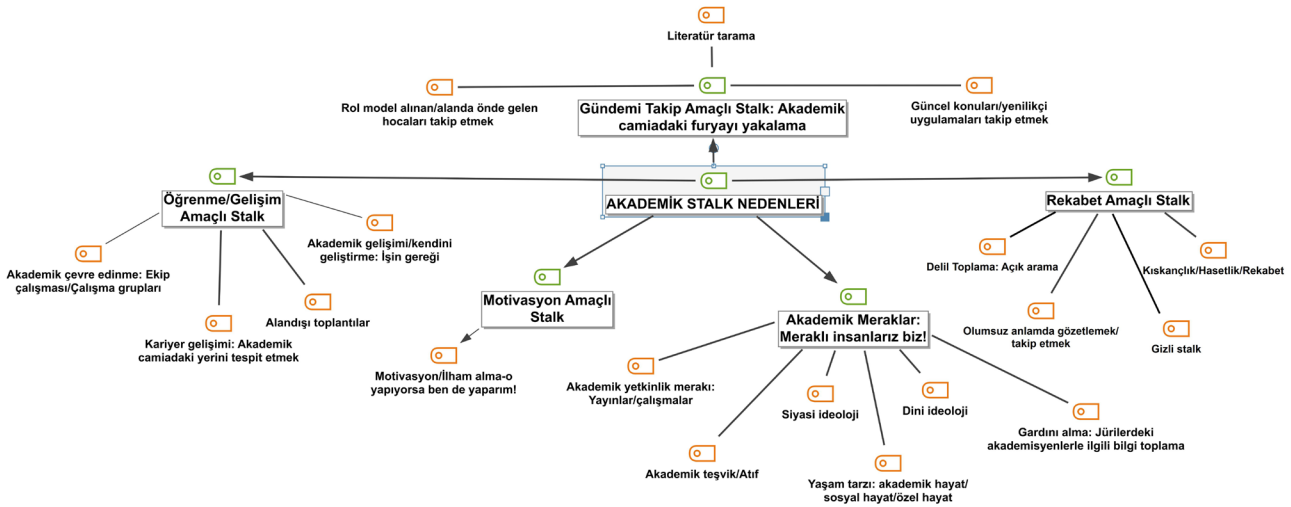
Literatür tarama

Rol model alınan/alanda önde gelen hocaları takip etmek

Gündemi Takip Amaçlı Stalk: Akademik camiadaki furyayı yakalama

Güncel konuları/yenilikçi uygulamaları takip etmek

Öğrenme/Gelişim Amaçlı Stalk

AKADEMİK STALK NEDENLERİ

Rekabet Amaçlı Stalk

Akademik gelişimi/kendini geliştirme: İşin gereği

Akademik çevre edinme: Ekip çalışması/Çalışma grupları

Alandışı toplantılar

Kariyer gelişimi: Akademik camiadaki yerini tespit etmek

Motivasyon Amaçlı Stalk

Motivasyon/İlham alma-o yapıyorsa ben de yaparım!

Akademik Meraklar: Meraklı insanlarız biz!

Akademik yetkinlik merakı: Yayınlar/çalışmalar

Siyasi ideoloji

Dini ideoloji

Gardını alma: Jürilerdeki akademisyenlerle ilgili bilgi toplama

Akademik teşvik/Atıf

Yaşam tarzı: akademik hayat/ sosyal hayat/özel hayat

Delil Toplama: Açık arama

Kıskançlık/Hasetlik/Rekabet

Olumsuz anlamda gözetlemek/ takip etmek

Gizli stalk